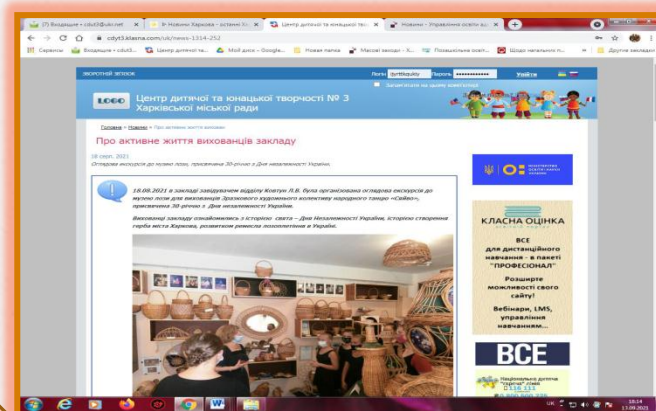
(7) Вхідні – cdut2@ukr.net | Новини Харкова – останні | Центр дитячої та юнацької тв | Новини – Управління освіти ад

cdyt3.klasna.com/uk/news-1314-292

Сервисы | Вхідні – cdut2... | Центр дитячої та... | Мой диск – Google... | Нова папка | Масові заходи – Х... | Позашкільне освіт... | Щодо чатового н... | Другие закладки

ЗВОРОТНІЙ ЗВ'ЯЗОК | Логін | Пароль | Увійти

Запам'ятати на цьому комп'ютері

LOGO

Центр дитячої та юнацької творчості № 3 Харківської міської ради

Головна > Новини > Про активне життя вихованців

Про активне життя вихованців закладу

18 серп. 2021

Оглядова екскурсія до музею лози, присвячена 30-річчю з Дня незалежності України.

18.08.2021 в закладі завідувачем відділу Ховтун Л.В. була організована оглядова екскурсія до музею лози для вихованців Зразкового художнього колективу народного танцю «Сяйво», присвячена 30-річчю з Дня незалежності України.

Вихованці закладу ознайомились з історією свята – Дня Незалежності України, історією створення герба міста Харкова, розвитком ремесла лозоплетіння в Україні.

МІНІСТЕРСТВО ОСВІТИ І НАУКИ УКРАЇНИ

КЛАСНА ОЦІНКА

ВСЕ для дистанційного навчання - в пакеті "ПРОФЕСІОНАЛ"

Розширте можливості свого сайту!

Вебінари, LMS, управління навчанням...

ВСЕ

Національна дитяча "гаряча" лінія

UK 18:14 13.09.2021